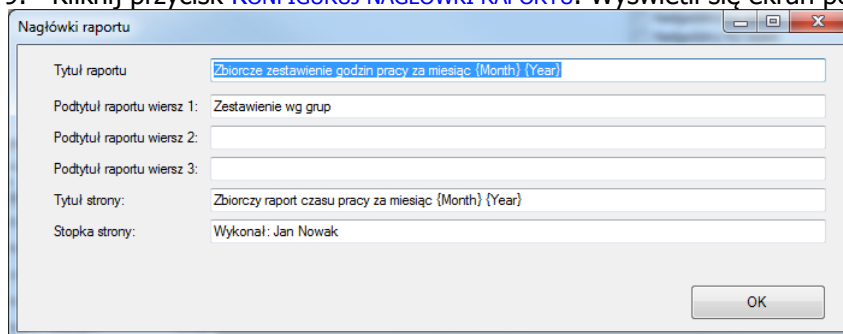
Nagłówki raportu

Tytuł raportu | Zbiorcze zestawienie godzin pracy za miesiąc {Month} {Year}

Podtytuł raportu wiersz 1: | Zestawienie wg grup

Podtytuł raportu wiersz 2:

Podtytuł raportu wiersz 3:

Tytuł strony: | Zbiorczy raport czasu pracy za miesiąc {Month} {Year}

Stopka strony: | Wykonał: Jan Nowak

OK